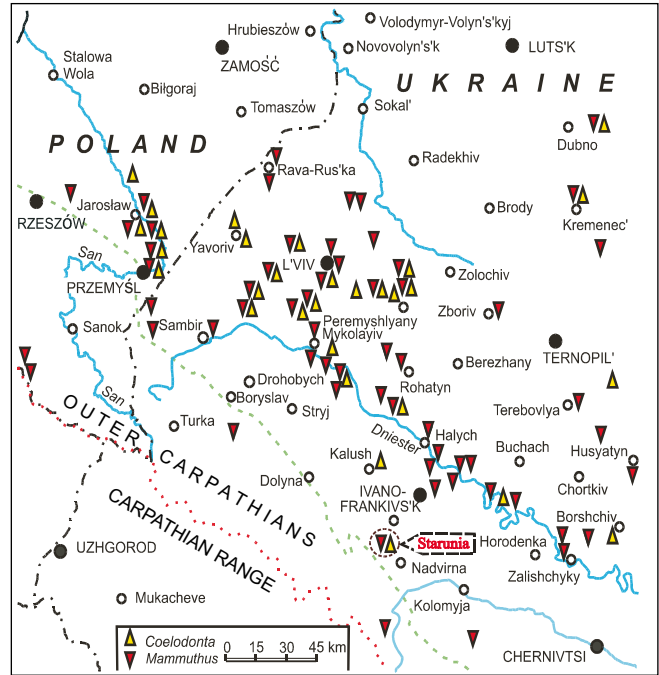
Hrubieszów
Volodymyr-Volyn's'kyj
Novovolyn's'k
LUTS'K
Stalowa Wola
ZAMOŚĆ
Biłgoraj
UKRAINE
Tomaszów
Sokal'
POLAND
Rava-Rus'ka
Radekhiv
Dubno
Jarosław
RZESZÓW
Brody
Kremenec'
San
Yavoriv
L'VIV
PRZEMYŚL
Zolochiv
Sambir
Peremyshlyany
Zboriv
Sanok
Mykolayiv
TERNOPIL'
Berezhany
Drohobych
Rohatyn
San
Boryslav
Stryj
Terebovlya
OUTER
Turka
Halych
CARPATHIANS
Dniester
Buchach
Husyatyn
Kalush
Dolyna
Chortkiv
IVANO-FRANKIVS'K
CARPATHIAN RANGE
Starunia
Borshchiv
UZHGOROD
Horodenka
Nadvirna
Zalishchyky
Mukacheve
Kolomyja
Coelodonta
Mammuthus
0 15 30 45 km
CHERNIVTSI